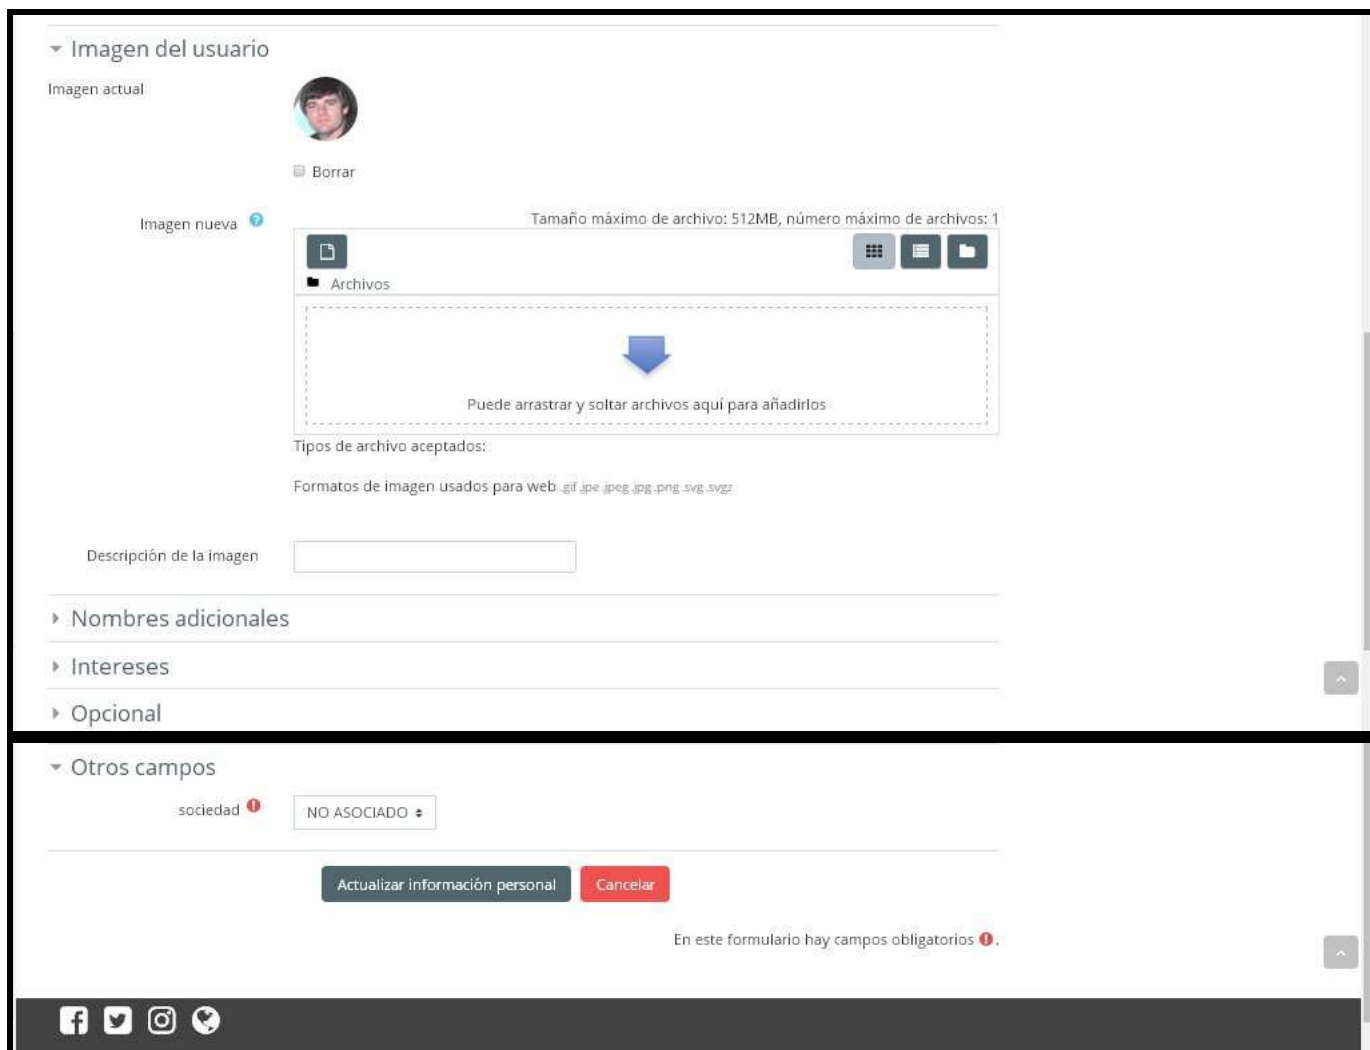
Imagen del usuario

Imagen actual

Borrar

Imagen nueva

Tamaño máximo de archivo: 512MB, número máximo de archivos: 1

Archivos

Puede arrastrar y soltar archivos aquí para añadirlos

Tipos de archivo aceptados:

Formatos de imagen usados para web .gif .jpe .jpeg .jpg .png .svg .svgz

Descripción de la imagen

Nombres adicionales

Intereses

Opcional

Otros campos

sociedad

NO ASOCIADO

Actualizar información personal

Cancelar

En este formulario hay campos obligatorios .